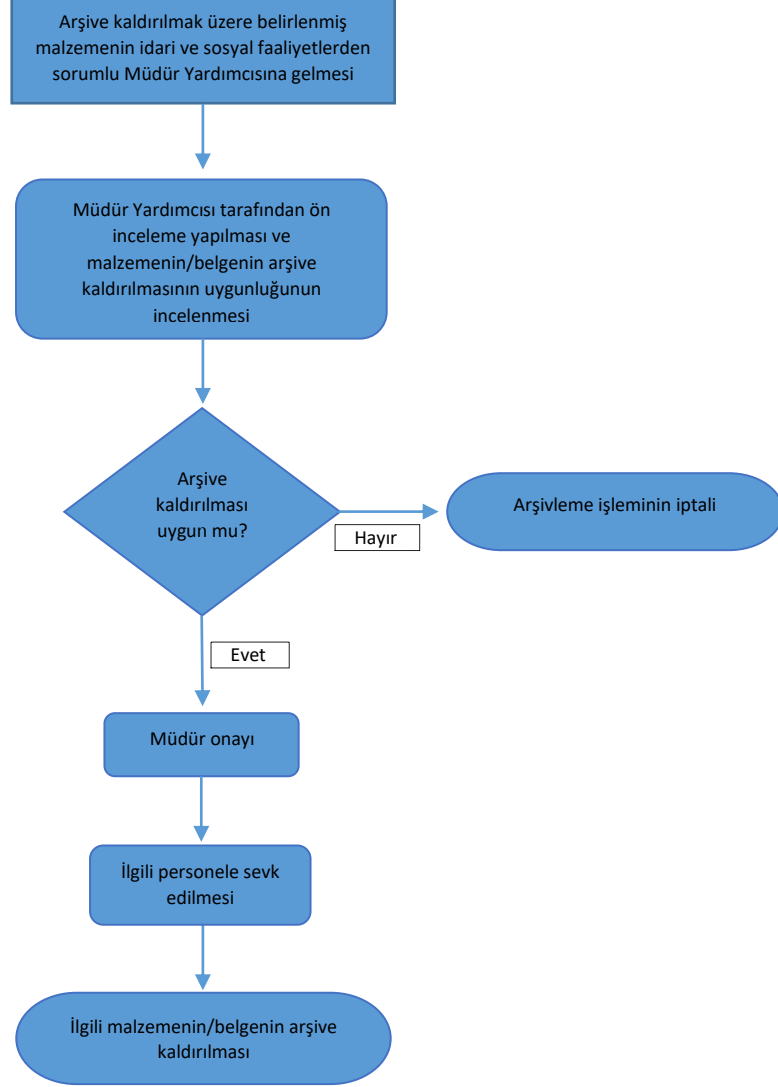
Arşive kaldırılmak üzere belirlenmiş malzemenin idari ve sosyal faaliyetlerden sorumlu Müdür Yardımcısına gelmesi

Müdür Yardımcısı tarafından ön inceleme yapılması ve malzemenin/belgenin arşive kaldırılmasının uygunluğunun incelenmesi

Arşive kaldırılması uygun mu?

Hayır

Arşivleme işleminin iptali

Evet

Müdür onayı

İlgili personele sevk edilmesi

İlgili malzemenin/belgenin arşive kaldırılması